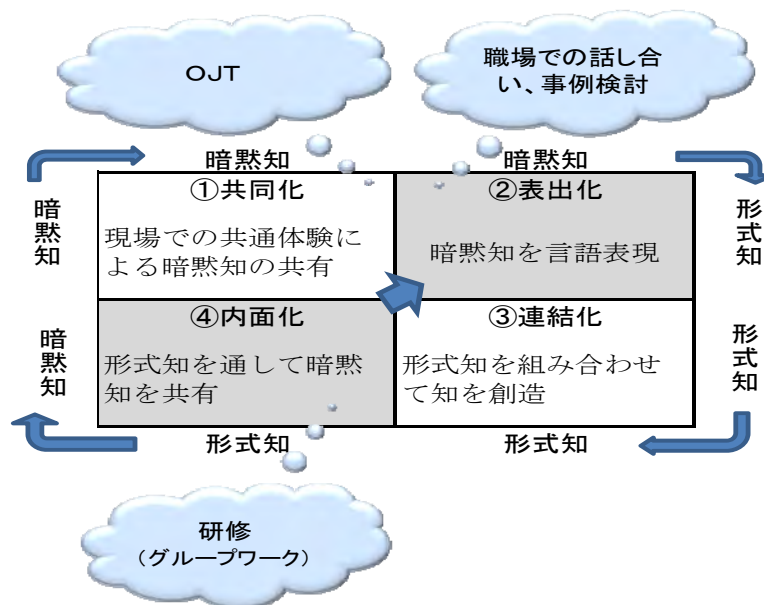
OJT

職場での話し合い、事例検討

暗黙知

暗黙知

暗黙知

形式知

①共同化

現場での共通体験による暗黙知の共有

②表出化

暗黙知を言語表現

暗黙知

形式知

④内面化

形式知を通して暗黙知を共有

③連結化

形式知を組み合わせて知を創造

形式知

形式知

研修
（グループワーク）